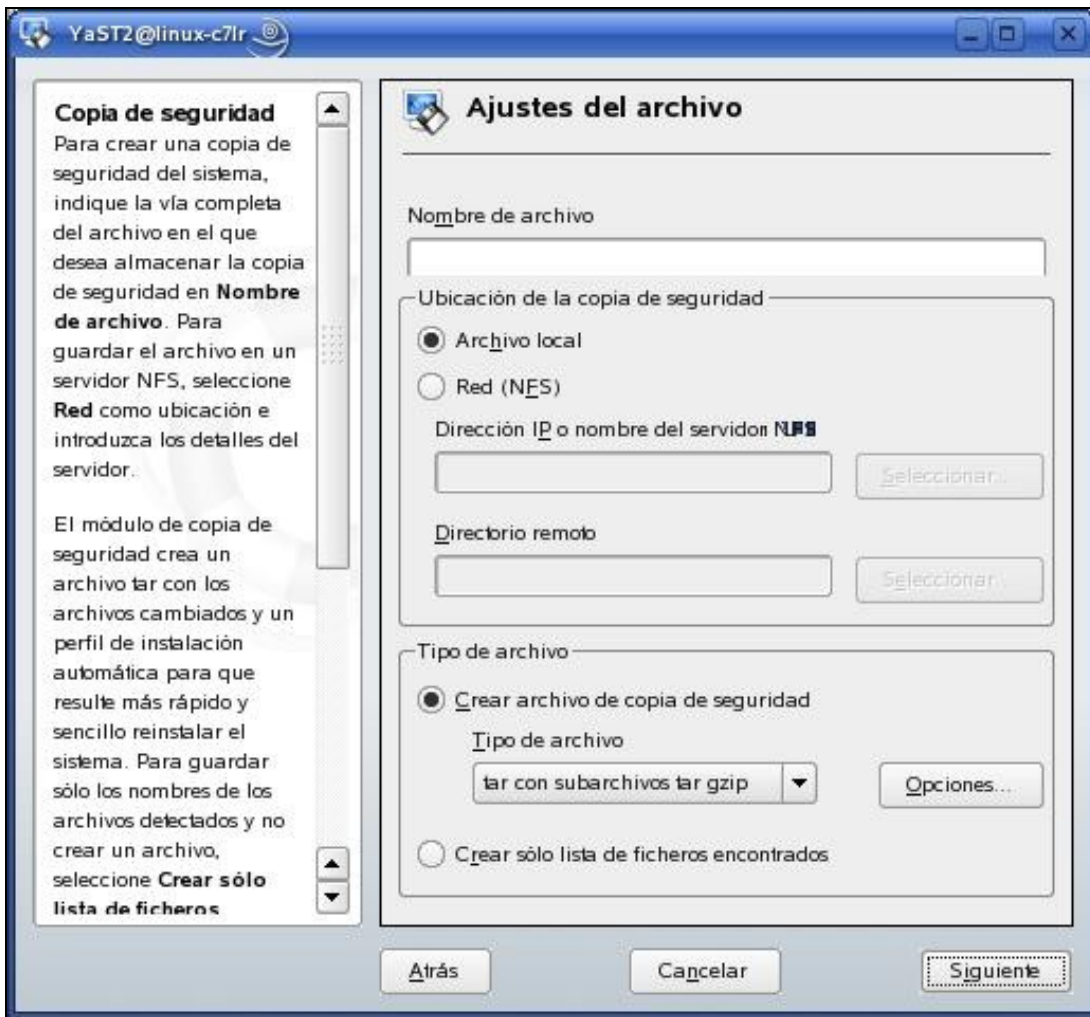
YaST2@linux-c7lr

Copia de seguridad
Para crear una copia de seguridad del sistema, indique la vía completa del archivo en el que desea almacenar la copia de seguridad en **Nombre de archivo**. Para guardar el archivo en un servidor NFS, seleccione **Red** como ubicación e introduzca los detalles del servidor.

El módulo de copia de seguridad crea un archivo tar con los archivos cambiados y un perfil de instalación automática para que resulte más rápido y sencillo reinstalar el sistema. Para guardar sólo los nombres de los archivos detectados y no crear un archivo, seleccione **Crear sólo lista de ficheros**

Ajustes del archivo

Nombre de archivo

Ubicación de la copia de seguridad

Archivo local

Red (NFS)

Dirección IP o nombre del servidor NFS

Seleccionar...

Directorio remoto

Seleccionar...

Tipo de archivo

Crear archivo de copia de seguridad

Tipo de archivo

tar con subarchivos tar gzip

Opciones...

Crear sólo lista de ficheros encontrados

Atrás

Cancelar

Siguiente